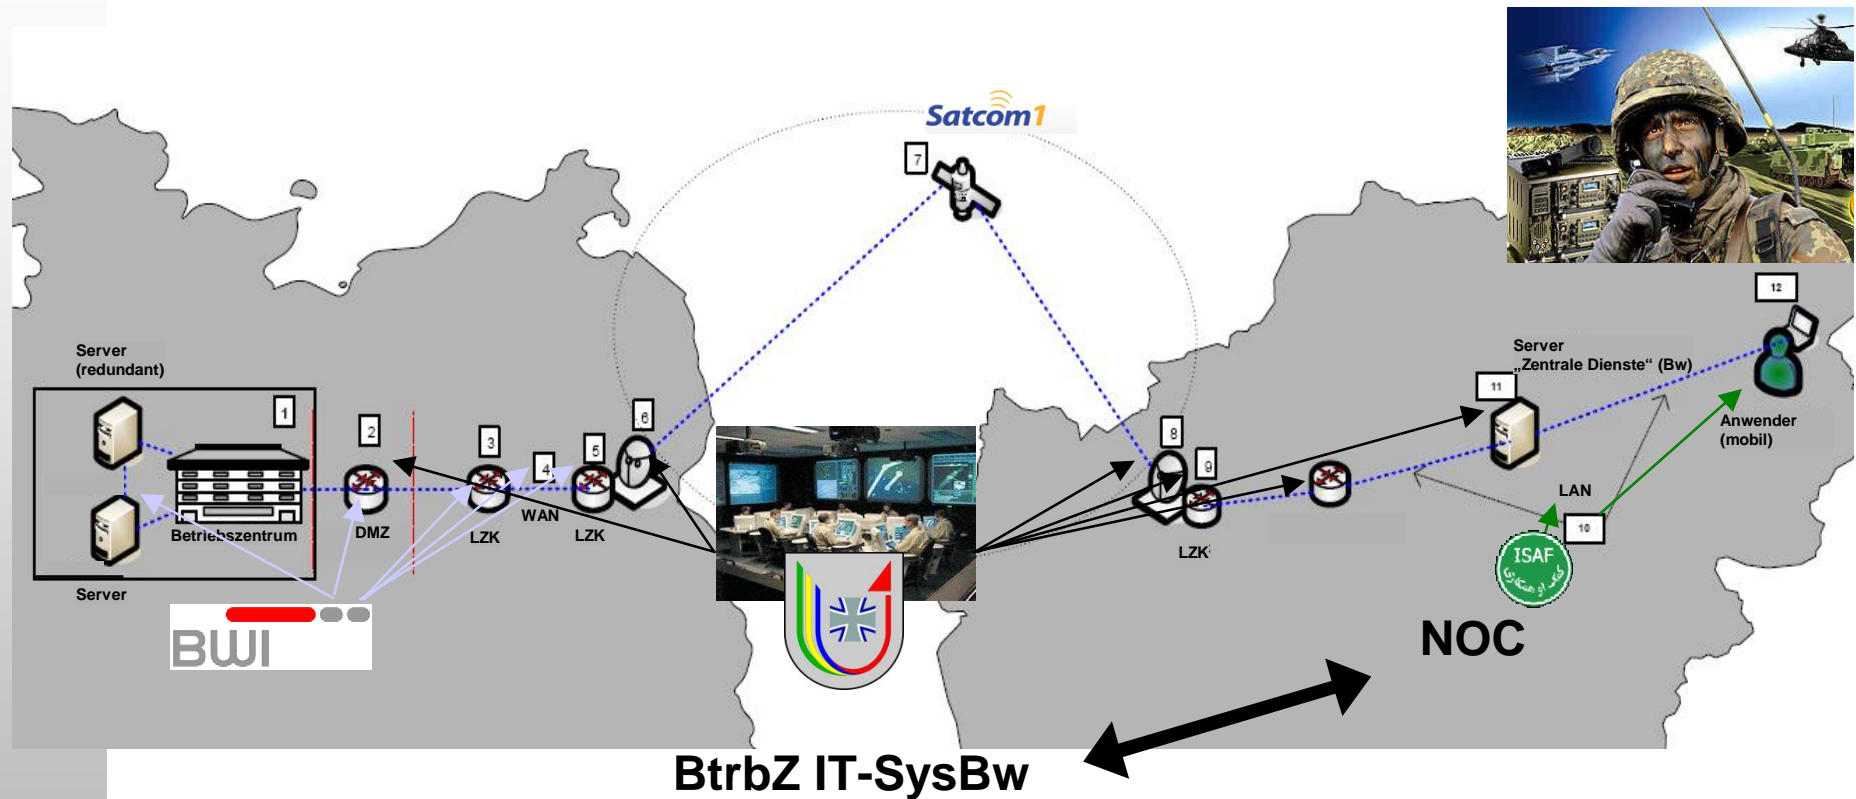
Satcom1

7

Server (redundant)

1

2

3

4

5

6

Betriebszentrum

DMZ

LZK

WAN

LZK

Server

BWI

8

9

LZK

Server „Zentrale Dienste" (Bw)

11

12

Anwender (mobil)

LAN

10

ISAF

NOC

BtrbZ IT-SysBw